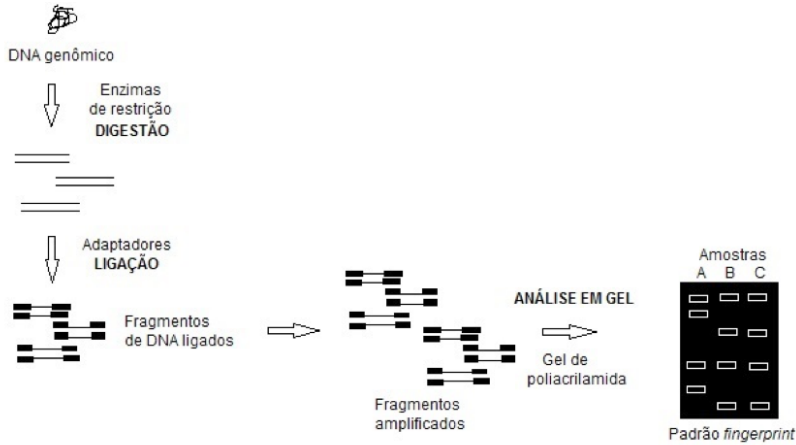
DNA genômico

Enzimas de restrição
**DIGESTÃO**

Adaptadores
**LIGAÇÃO**

Fragmentos de DNA ligados

Fragmentos amplificados

**ANÁLISE EM GEL**

Gel de poliacrilamida

Amostras
A B C

Padrão *fingerprint*